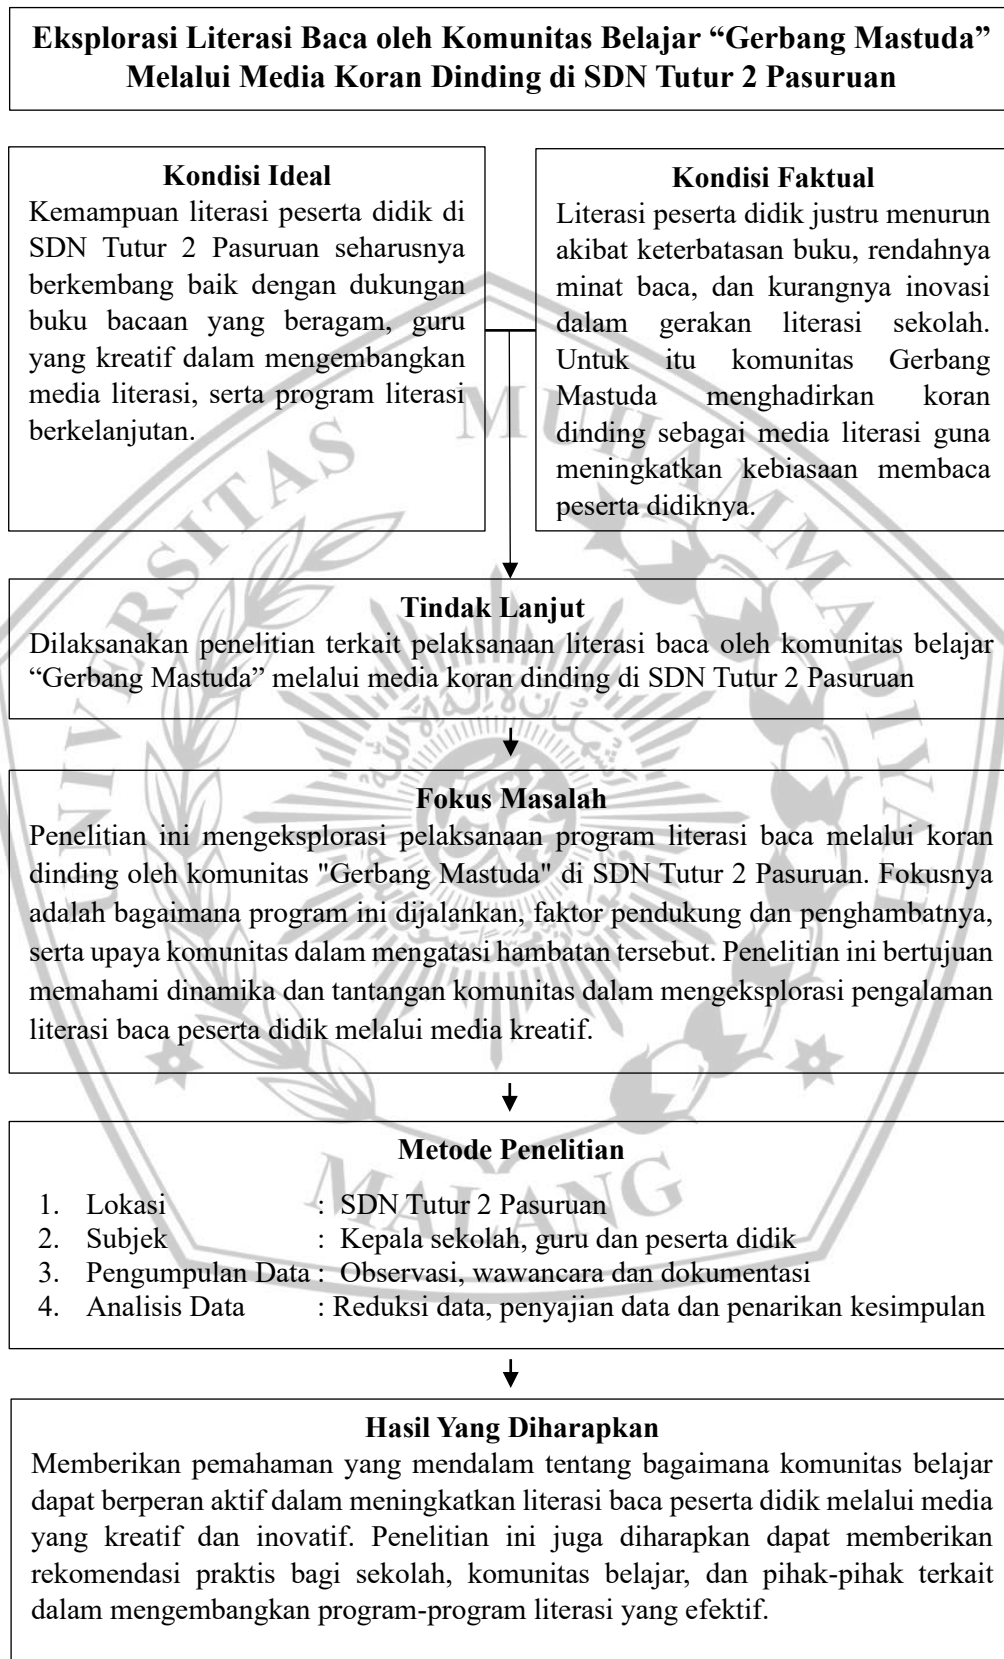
Eksplorasi Literasi Baca oleh Komunitas Belajar "Gerbang Mastuda" Melalui Media Koran Dinding di SDN Tutur 2 Pasuruan

Kondisi Ideal
Kemampuan literasi peserta didik di SDN Tutur 2 Pasuruan seharusnya berkembang baik dengan dukungan buku bacaan yang beragam, guru yang kreatif dalam mengembangkan media literasi, serta program literasi berkelanjutan.

Kondisi Faktual
Literasi peserta didik justru menurun akibat keterbatasan buku, rendahnya minat baca, dan kurangnya inovasi dalam gerakan literasi sekolah. Untuk itu komunitas Gerbang Mastuda menghadirkan koran dinding sebagai media literasi guna meningkatkan kebiasaan membaca peserta didiknya.

Tindak Lanjut
Dilaksanakan penelitian terkait pelaksanaan literasi baca oleh komunitas belajar "Gerbang Mastuda" melalui media koran dinding di SDN Tutur 2 Pasuruan

Fokus Masalah
Penelitian ini mengeksplorasi pelaksanaan program literasi baca melalui koran dinding oleh komunitas "Gerbang Mastuda" di SDN Tutur 2 Pasuruan. Fokusnya adalah bagaimana program ini dijalankan, faktor pendukung dan penghambatnya, serta upaya komunitas dalam mengatasi hambatan tersebut. Penelitian ini bertujuan memahami dinamika dan tantangan komunitas dalam mengeksplorasi pengalaman literasi baca peserta didik melalui media kreatif.

Metode Penelitian
1. Lokasi : SDN Tutur 2 Pasuruan
2. Subjek : Kepala sekolah, guru dan peserta didik
3. Pengumpulan Data : Observasi, wawancara dan dokumentasi
4. Analisis Data : Reduksi data, penyajian data dan penarikan kesimpulan

Hasil Yang Diharapkan
Memberikan pemahaman yang mendalam tentang bagaimana komunitas belajar dapat berperan aktif dalam meningkatkan literasi baca peserta didik melalui media yang kreatif dan inovatif. Penelitian ini juga diharapkan dapat memberikan rekomendasi praktis bagi sekolah, komunitas belajar, dan pihak-pihak terkait dalam mengembangkan program-program literasi yang efektif.